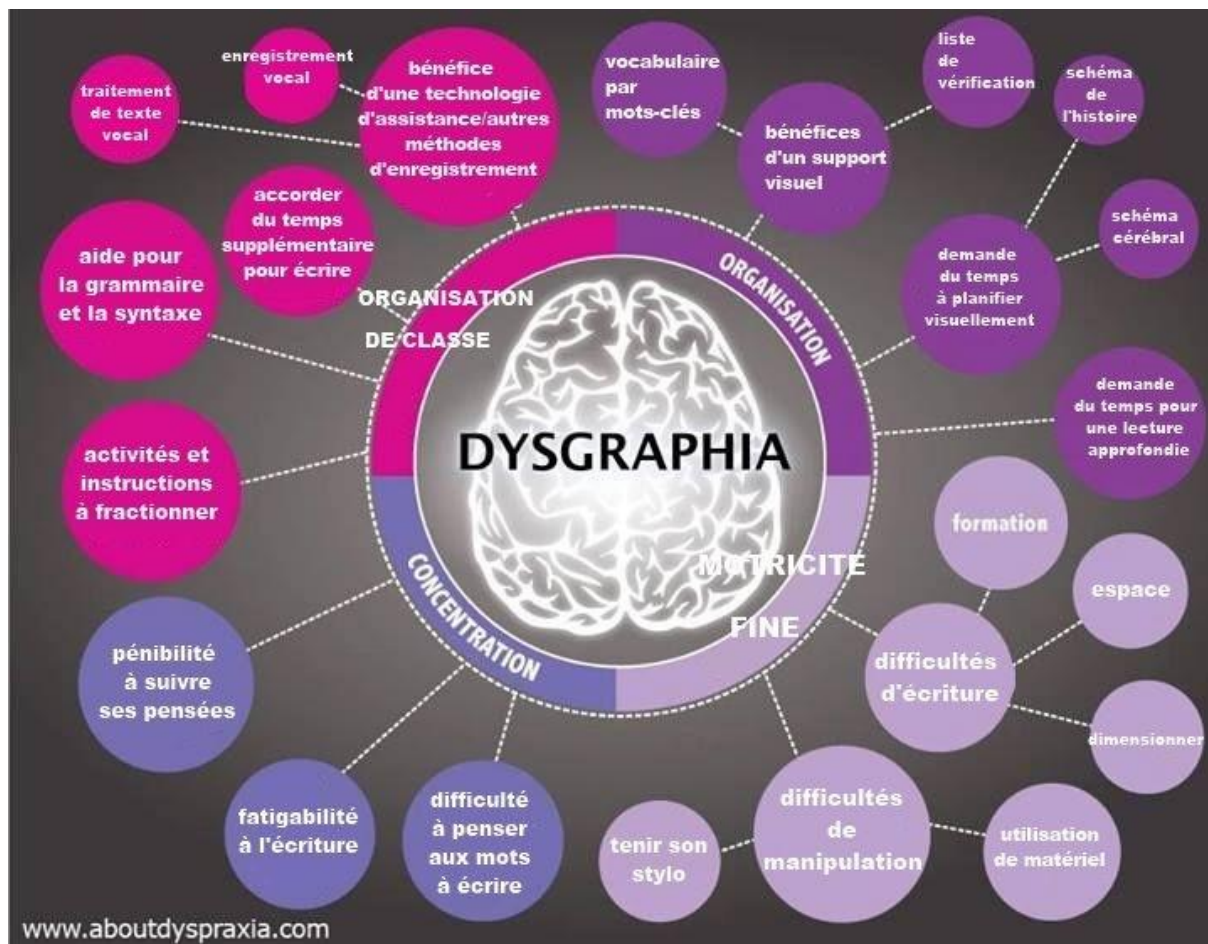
traitement de texte vocal

enregistrement vocal

bénéfice d'une technologie d'assistance/autres méthodes d'enregistrement

accorder du temps supplémentaire pour écrire

aide pour la grammaire et la syntaxe

activités et instructions à fractionner

vocabulaire par mots-clés

bénéfices d'un support visuel

liste de vérification

schéma de l'histoire

schéma cérébral

demande du temps à planifier visuellement

demande du temps pour une lecture approfondie

ORGANISATION DE CLASSE

ORGANISATION

DYSGRAPHIA

CONCENTRATION

MOTRICITE FINE

formation

espace

difficultés d'écriture

dimensionner

pénibilité à suivre ses pensées

fatigabilité à l'écriture

difficulté à penser aux mots à écrire

tenir son stylo

difficultés de manipulation

utilisation de matériel

www.aboutdyspraxia.com